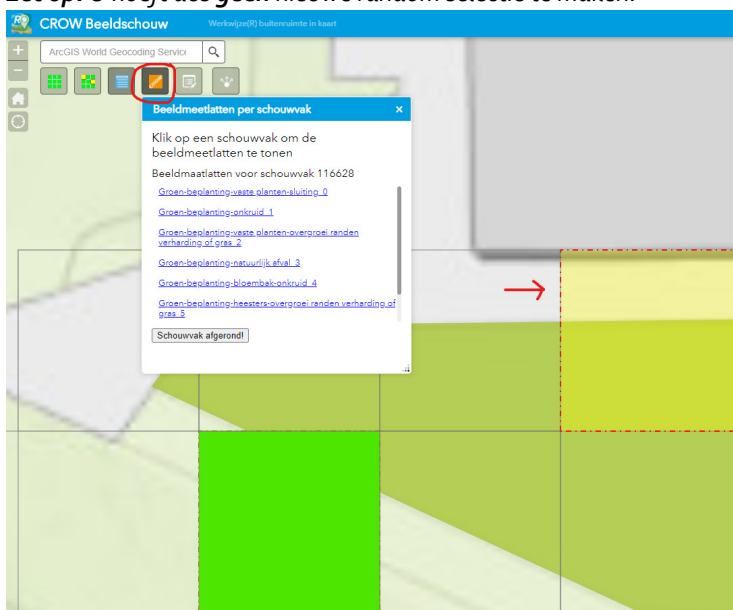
CROW Beeldschouw
Werkwijze(R) buitenruimte in kaart

ArcGIS World Geocoding Service

Beeldmeetlatten per schouwvak ×

Klik op een schouwvak om de beeldmeetlatten te tonen

Beeldmaatlatten voor schouwvak 116628

Groen-beplanting-vaste planten-sluiting_0

Groen-beplanting-onkruid_1

Groen-beplanting-vaste planten-overgroei randen verharding of gras_2

Groen-beplanting-natuurlijk afval_3

Groen-beplanting-bloembak-onkruid_4

Groen-beplanting-heesters-overgroei randen verharding of gras_5

Schouwvak afgerond!